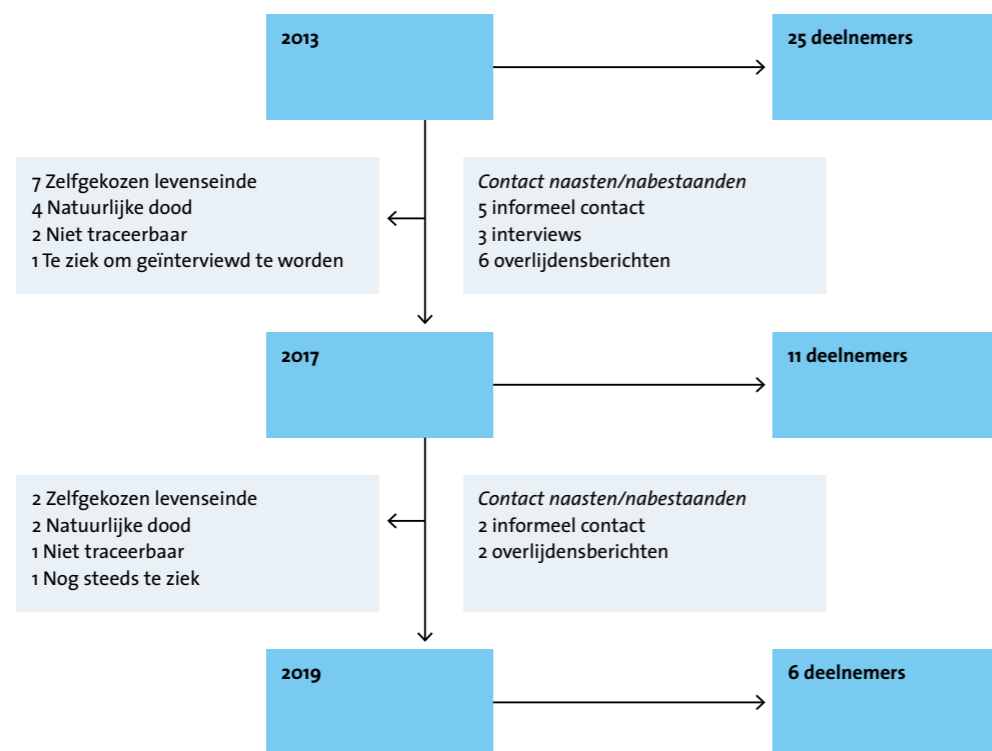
2013

25 deelnemers

7 Zelfgekozen levenseinde
4 Natuurlijke dood
2 Niet traceerbaar
1 Te ziek om geïnterviewd te worden

*Contact naasten/nabestaanden*
5 informeel contact
3 interviews
6 overlijdensberichten

2017

11 deelnemers

2 Zelfgekozen levenseinde
2 Natuurlijke dood
1 Niet traceerbaar
1 Nog steeds te ziek

*Contact naasten/nabestaanden*
2 informeel contact
2 overlijdensberichten

2019

6 deelnemers